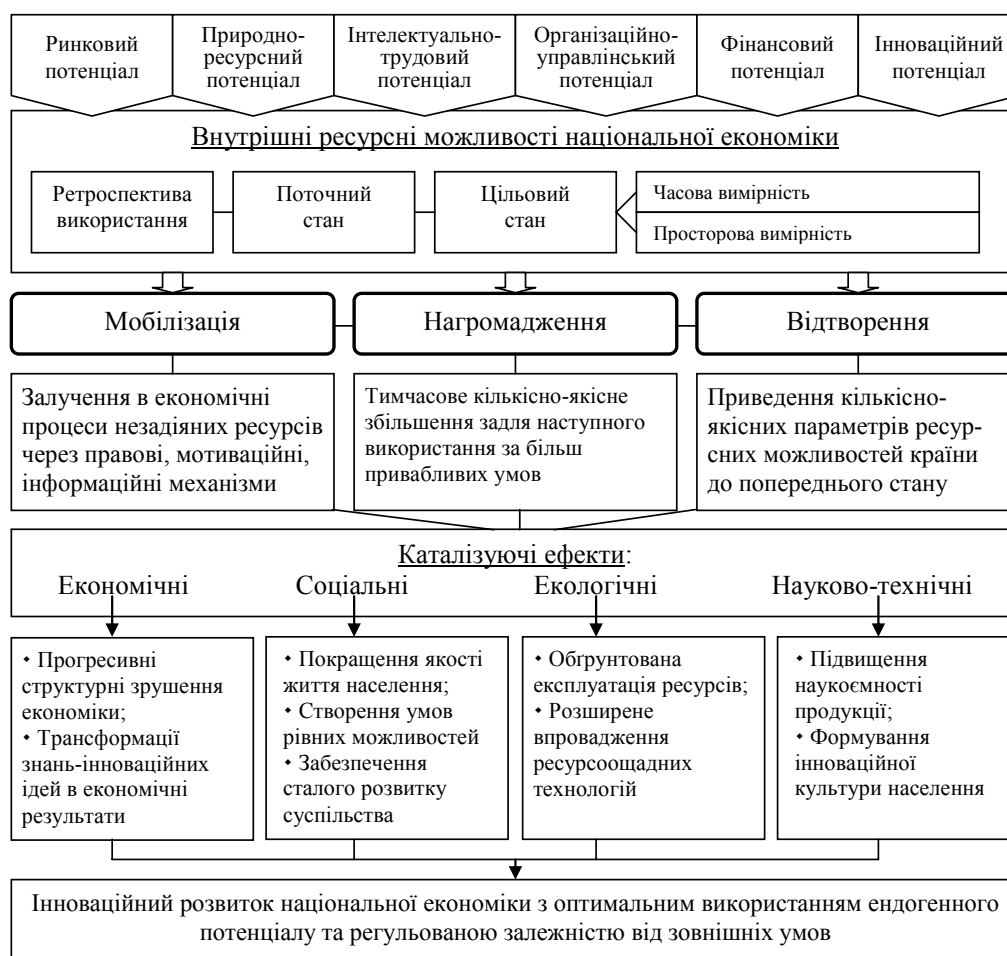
Ринковий потенціал

Природно-ресурсний потенціал

Інтелектуально-трудовий потенціал

Організаційно-управлінський потенціал

Фінансовий потенціал

Інноваційний потенціал

Внутрішні ресурсні можливості національної економіки

Ретроспектива використання

Поточний стан

Цільовий стан

Часова вимірність

Просторова вимірність

Мобілізація

Нагромадження

Відтворення

Залучення в економічні процеси незадіяних ресурсів через правові, мотиваційні, інформаційні механізми

Тимчасове кількісно-якісне збільшення задля наступного використання за більш привабливих умов

Приведення кількісно-якісних параметрів ресурсних можливостей країни до попереднього стану

Каталізуючі ефекти:

Економічні

Соціальні

Екологічні

Науково-технічні

• Прогресивні структурні зрушення економіки;
• Трансформації знань-інноваційних ідей в економічні результати

• Покращення якості життя населення;
• Створення умов рівних можливостей
• Забезпечення сталого розвитку суспільства

• Обгрунтована експлуатація ресурсів;
• Розширене впровадження ресурсоощадних технологій

• Підвищення наукоємності продукції;
• Формування інноваційної культури населення

Інноваційний розвиток національної економіки з оптимальним використанням ендогенного потенціалу та регульованою залежністю від зовнішніх умов